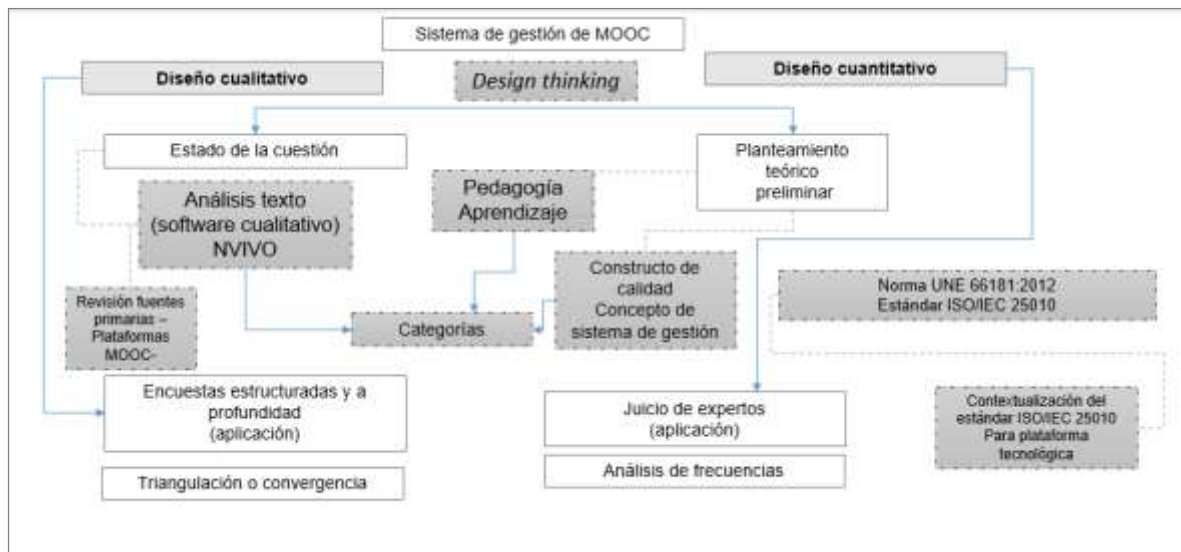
Sistema de gestión de MOOC

Diseño cualitativo

Design thinking

Diseño cuantitativo

Estado de la cuestión

Planteamiento teórico preliminar

Análisis texto (software cualitativo) NVIVO

Pedagogía Aprendizaje

Constructo de calidad Concepto de sistema de gestión

Norma UNE 66181:2012 Estándar ISO/IEC 25010

Revisión fuentes primarias – Plataformas MOOC-

Categorías

Encuestas estructuradas y a profundidad (aplicación)

Juicio de expertos (aplicación)

Contextualización del estándar ISO/IEC 25010 Para plataforma tecnológica

Triangulación o convergencia

Análisis de frecuencias